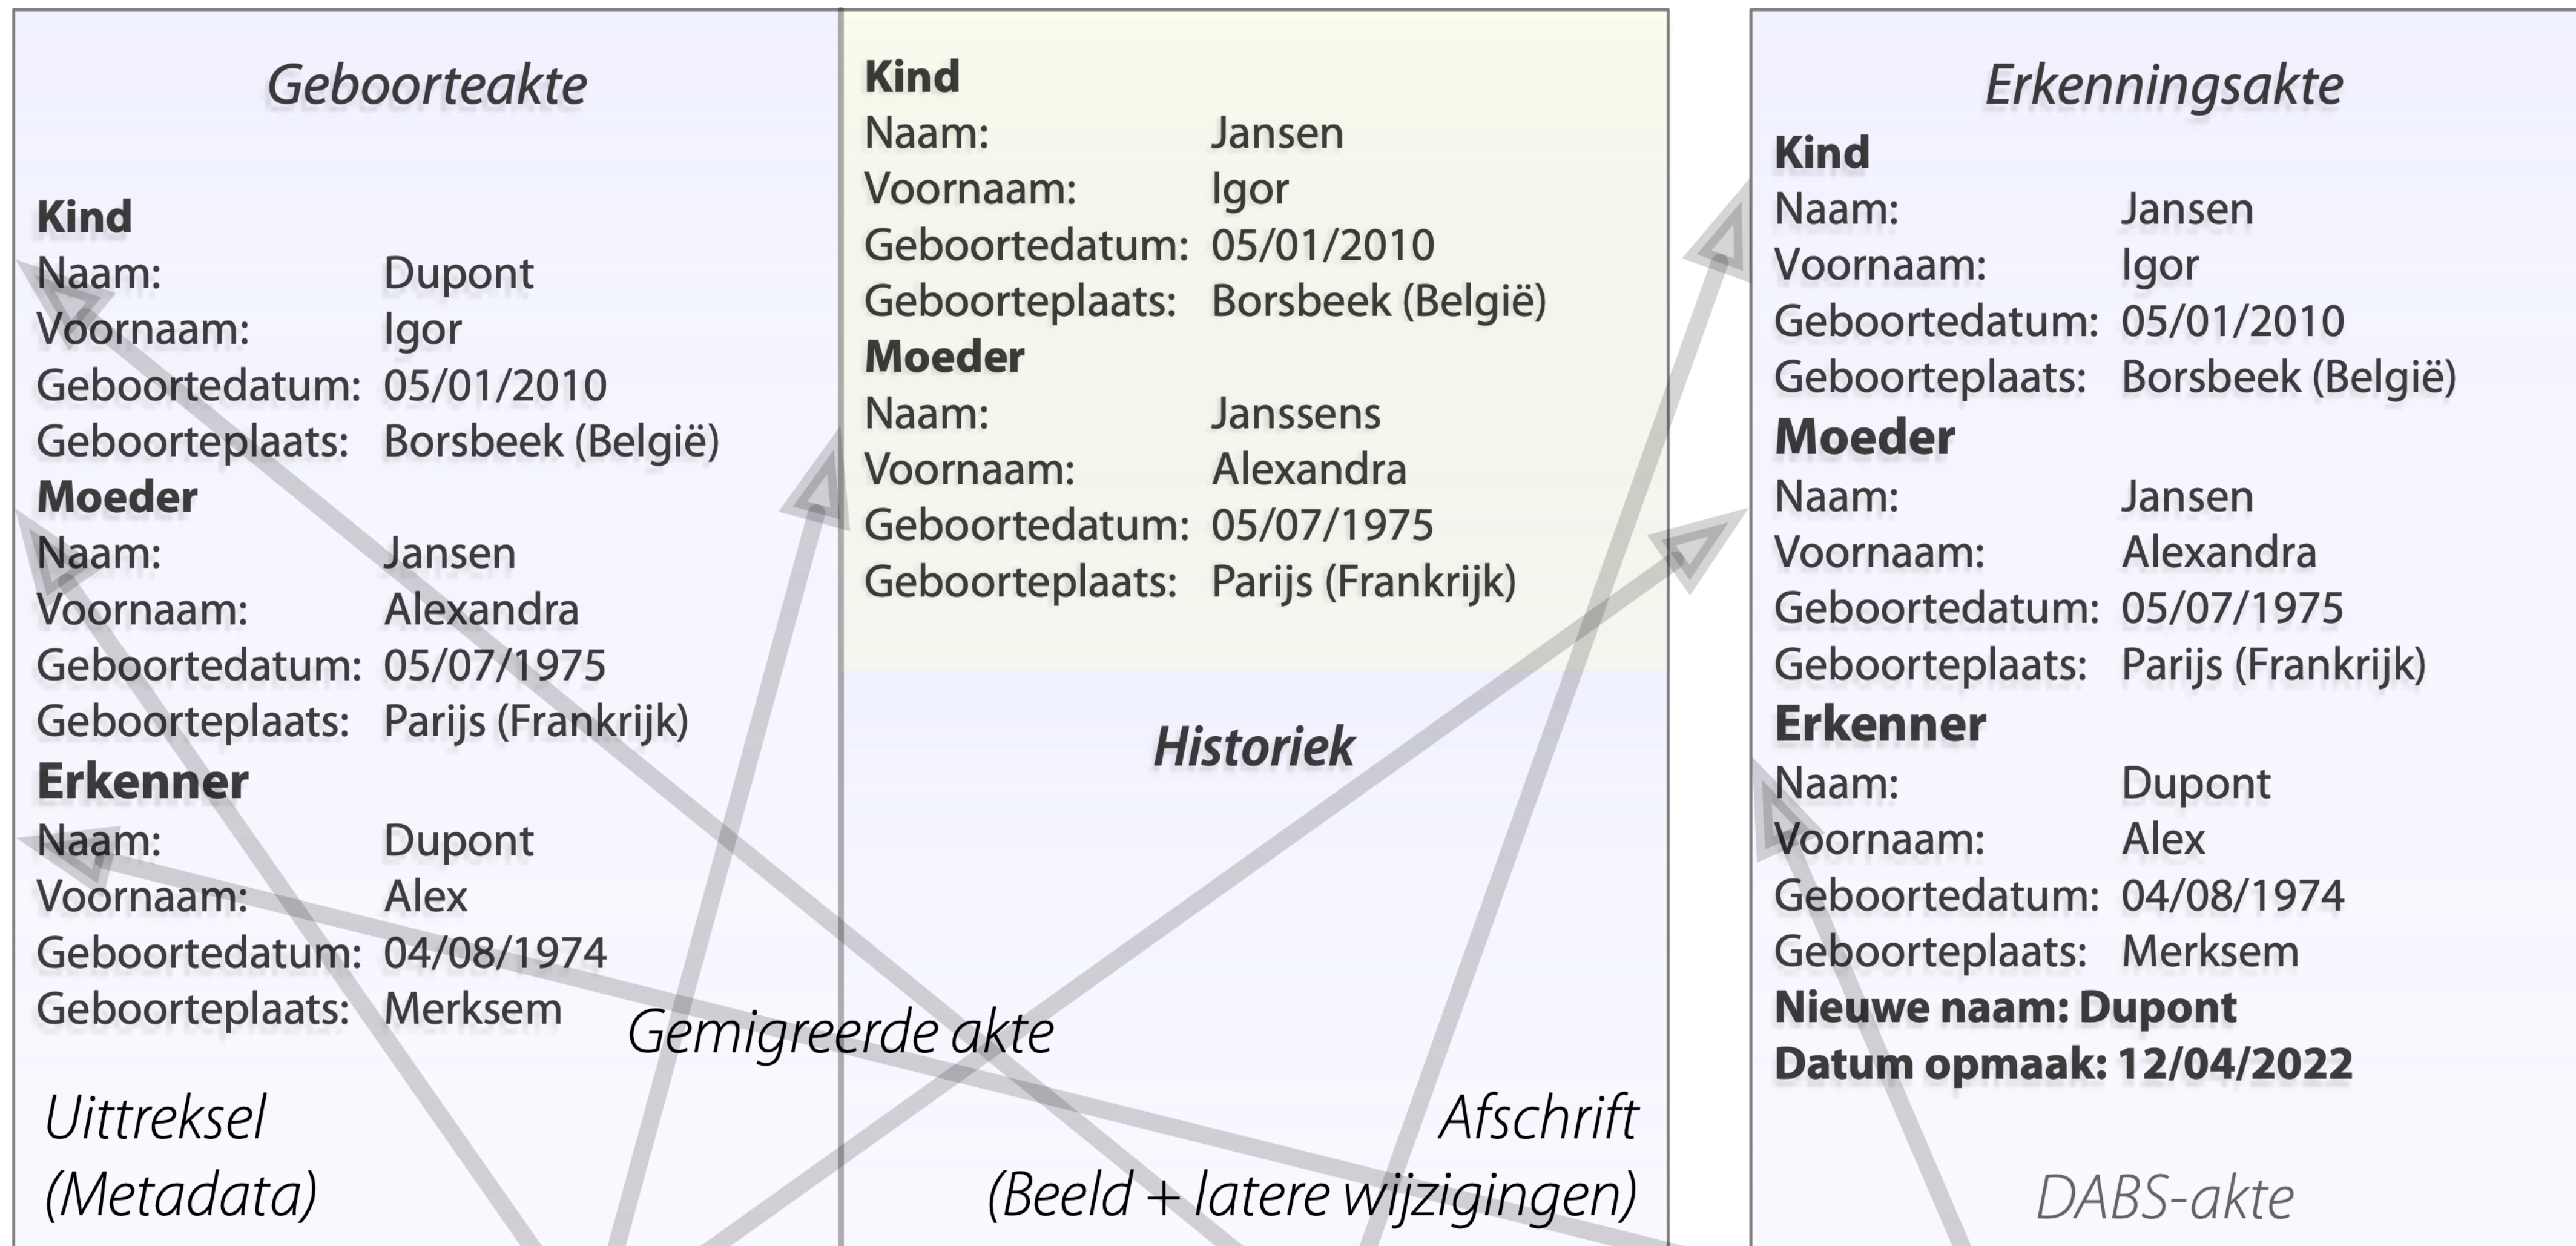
Geboorteakte

Kind
Naam: Dupont
Voornaam: Igor
Geboortedatum: 05/01/2010
Geboorteplaats: Borsbeek (België)
Moeder
Naam: Jansen
Voornaam: Alexandra
Geboortedatum: 05/07/1975
Geboorteplaats: Parijs (Frankrijk)
Erkenner
Naam: Dupont
Voornaam: Alex
Geboortedatum: 04/08/1974
Geboorteplaats: Merksem

Uittreksel
(Metadata)

Kind
Naam: Jansen
Voornaam: Igor
Geboortedatum: 05/01/2010
Geboorteplaats: Borsbeek (België)
Moeder
Naam: Janssens
Voornaam: Alexandra
Geboortedatum: 05/07/1975
Geboorteplaats: Parijs (Frankrijk)

Historiek

Gemigreerde akte

Afschrift
(Beeld + latere wijzigingen)

Erkenningsakte
Kind
Naam: Jansen
Voornaam: Igor
Geboortedatum: 05/01/2010
Geboorteplaats: Borsbeek (België)
Moeder
Naam: Jansen
Voornaam: Alexandra
Geboortedatum: 05/07/1975
Geboorteplaats: Parijs (Frankrijk)
Erkenner
Naam: Dupont
Voornaam: Alex
Geboortedatum: 04/08/1974
Geboorteplaats: Merksem
Nieuwe naam: Dupont
Datum opmaak: 12/04/2022

DABS-akte